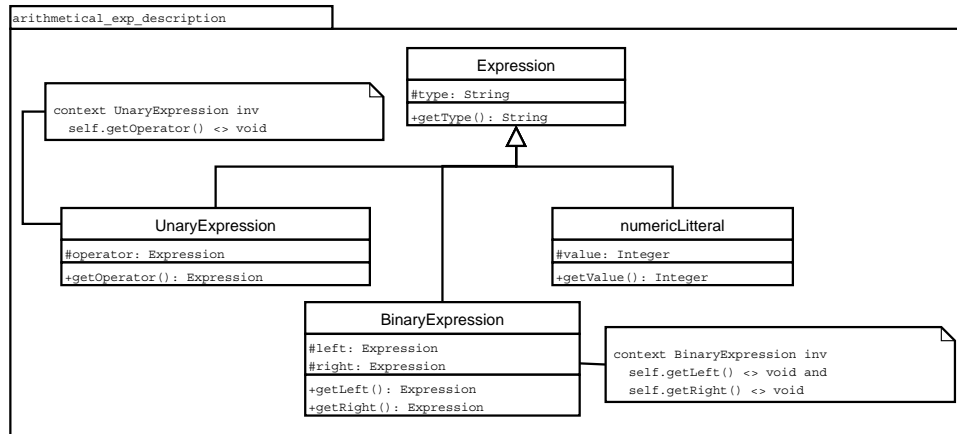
arithmetical_exp_description

Expression
#type: String
+getType(): String

context UnaryExpression inv
self.getOperator() <> void

UnaryExpression
#operator: Expression
+getOperator(): Expression

numericLitteral
#value: Integer
+getValue(): Integer

BinaryExpression
#left: Expression
#right: Expression
+getLeft(): Expression
+getRight(): Expression

context BinaryExpression inv
self.getLeft() <> void and
self.getRight() <> void